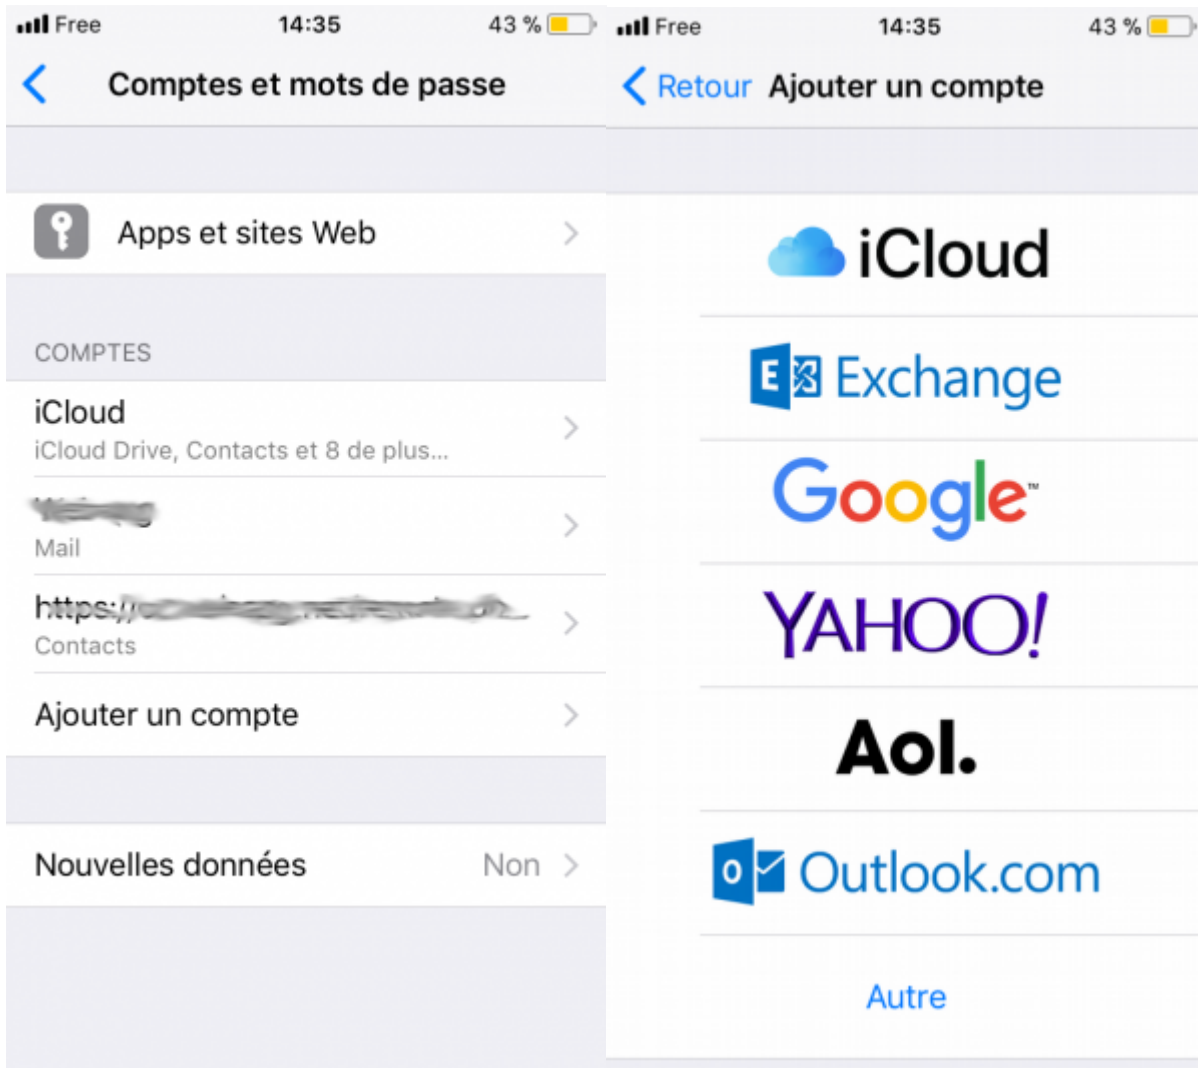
Free 14:35 43 %

Comptes et mots de passe

Apps et sites Web

COMPTES

iCloud
iCloud Drive, Contacts et 8 de plus...

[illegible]
Mail

https://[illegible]
Contacts

Ajouter un compte

Nouvelles données Non

Free 14:35 43 %

Retour Ajouter un compte

iCloud

E Exchange

Google™

YAHOO!

Aol.

O Outlook.com

Autre